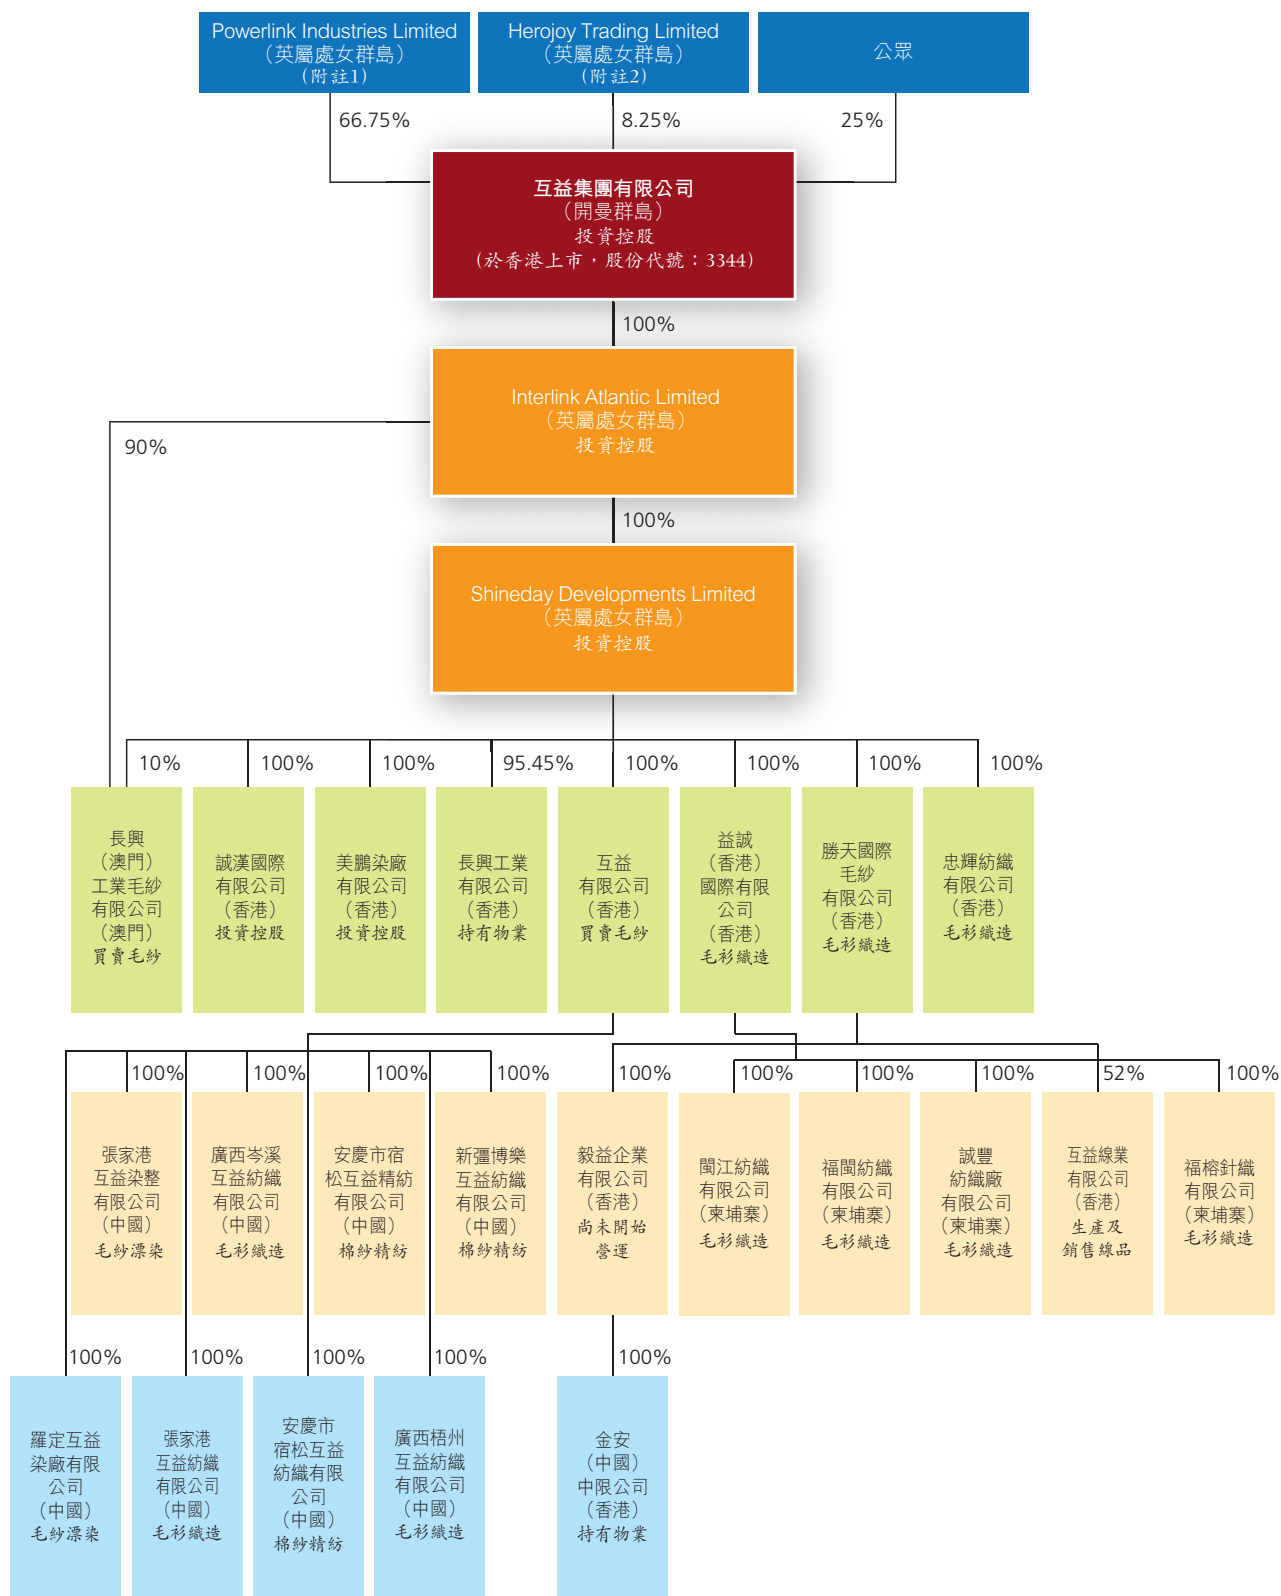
Powerlink Industries Limited
(英屬處女群島)
(附註1)

Herojoy Trading Limited
(英屬處女群島)
(附註2)

公眾

66.75%

8.25%

25%

互益集團有限公司
(開曼群島)
投資控股
(於香港上市,股份代號:3344)

100%

Interlink Atlantic Limited
(英屬處女群島)
投資控股

90%

100%

Shineday Developments Limited
(英屬處女群島)
投資控股

10%

100%

100%

95.45%

100%

100%

100%

100%

長興(澳門)工業毛紗有限公司(澳門)
買賣毛紗

誠漢國際有限公司(香港)
投資控股

美鵬染廠有限公司(香港)
投資控股

長興工業有限公司(香港)
持有物業

互益有限公司(香港)
買賣毛紗

益誠(香港)國際有限公司(香港)
毛衫織造

勝天國際毛紗有限公司(香港)
毛衫織造

忠輝紡織有限公司(香港)
毛衫織造

100%

100%

100%

100%

100%

100%

100%

100%

52%

100%

張家港互益染整有限公司(中國)
毛紗漂染

廣西岑溪互益紡織有限公司(中國)
毛衫織造

安慶市宿松互益精紡有限公司(中國)
棉紗精紡

新疆博樂互益紡織有限公司(中國)
棉紗精紡

毅益企業有限公司(香港)
尚未開始營運

閩江紡織有限公司(柬埔寨)
毛衫織造

福閩紡織有限公司(柬埔寨)
毛衫織造

誠豐紡織廠有限公司(柬埔寨)
毛衫織造

互益線業有限公司(香港)
生產及銷售線品

福榕針織有限公司(柬埔寨)
毛衫織造

100%

100%

100%

100%

100%

羅定互益染廠有限公司(中國)
毛紗漂染

張家港互益紡織有限公司(中國)
毛衫織造

安慶市宿松互益紡織有限公司(中國)
棉紗精紡

廣西梧州互益紡織有限公司(中國)
毛衫織造

金安(中國)有限公司(香港)
持有物業